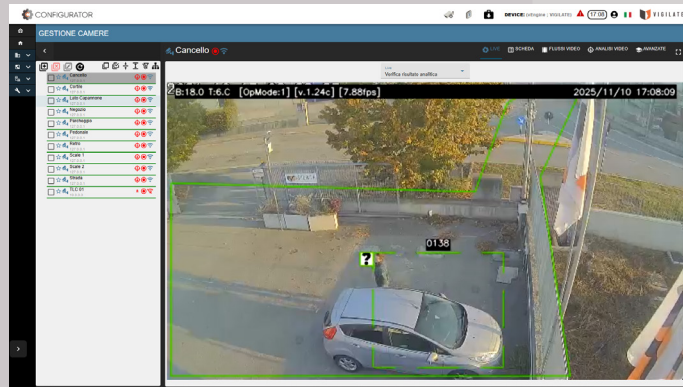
CONFIGURATOR

DEVICE: (Offline | VIGILATE) 17:08 VIGILATE

GESTIONE CAMERE

Cancello

LIVE SCHEDA FLUSSI VIDEO ANALISI VIDEO AVANZATE

Verifica risultato analitica

Cancello
Cortile
Lato Capannone
Negozio
Parcheggio
Posteriore
Retro
Scale 1
Scale 2
Strada
TLC 01

B:18.0 T:6.C [OpMode:1] [v.1.24c] [7.88fps] 2025/11/10 17:08:09

0138

?